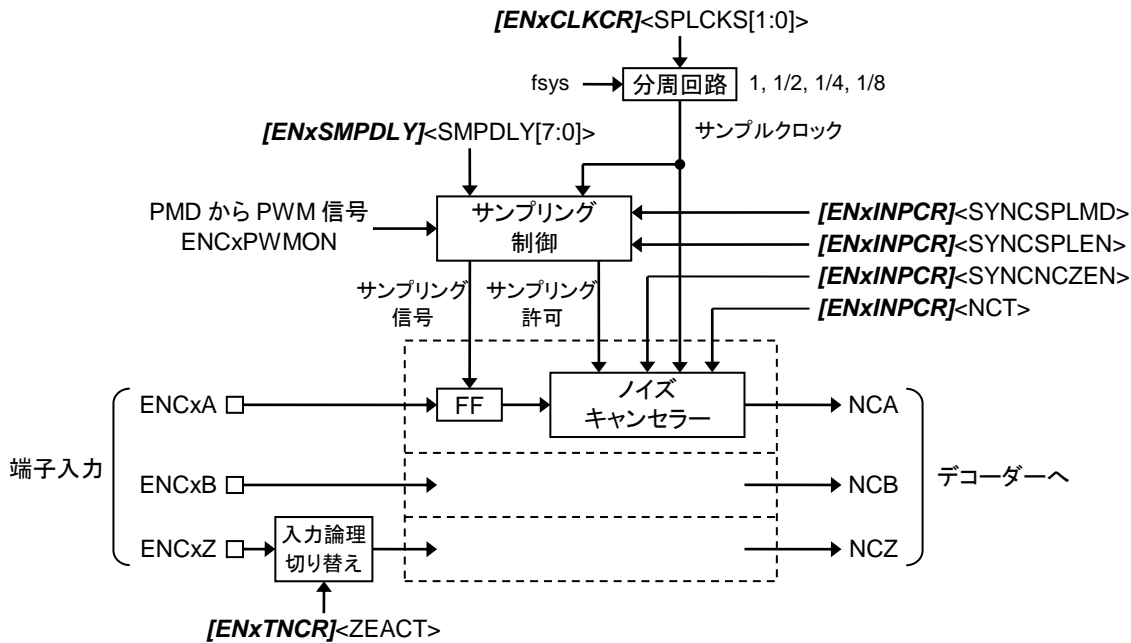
[ENxCLKCR]<SPLCKS[1:0]>

fsys

分周回路

1, 1/2, 1/4, 1/8

サンプルクロック

[ENxSMPDLY]<SMPDLY[7:0]>

PMD から PWM 信号
ENCxPWMON

サンプリング
制御

[ENxINPCR]<SYNCSPLMD>
[ENxINPCR]<SYNCSPLEN>
[ENxINPCR]<SYNCNCZEN>
[ENxINPCR]<NCT>

サンプリング
信号

サンプリング
許可

端子入力

ENCxA

FF

ノイズ
キャンセラー

NCA

ENCxB

NCB

デコーダーへ

ENCxZ

入力論理
切り替え

NCZ

[ENxTNCR]<ZEACT>